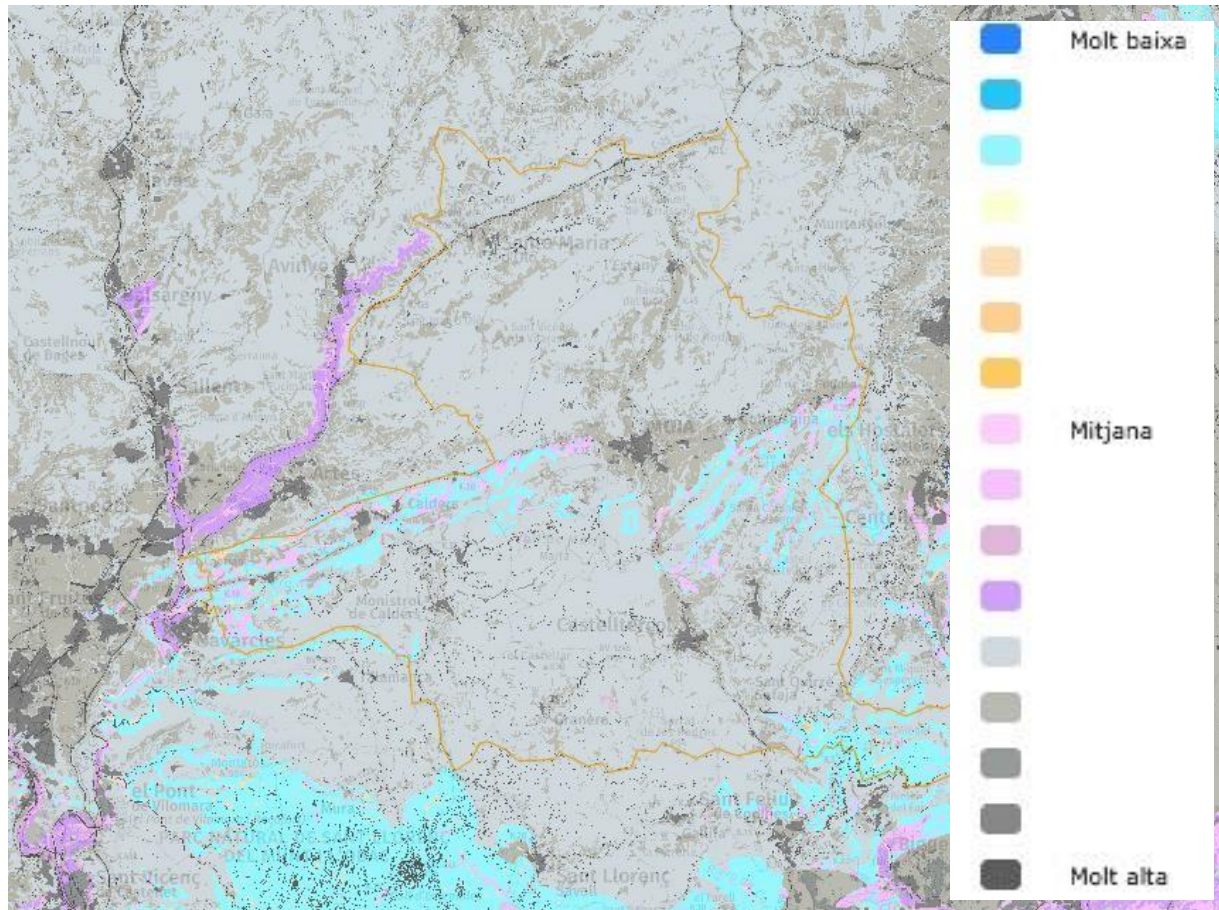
Molt baixa

Mitjana

Molt alta

Avinyó

Balsareny

Castellnou de Bages

Sallent

Santa Maria

l'Estany

Moià

Calders

Navarcles

Monistrol de Calders

Castellterçol

Granera

Sant Feliu

Sant Llorenç

el Pont de Vilomara

Sant Vicenç de Castellet

Sant Fruitós

Santpedor